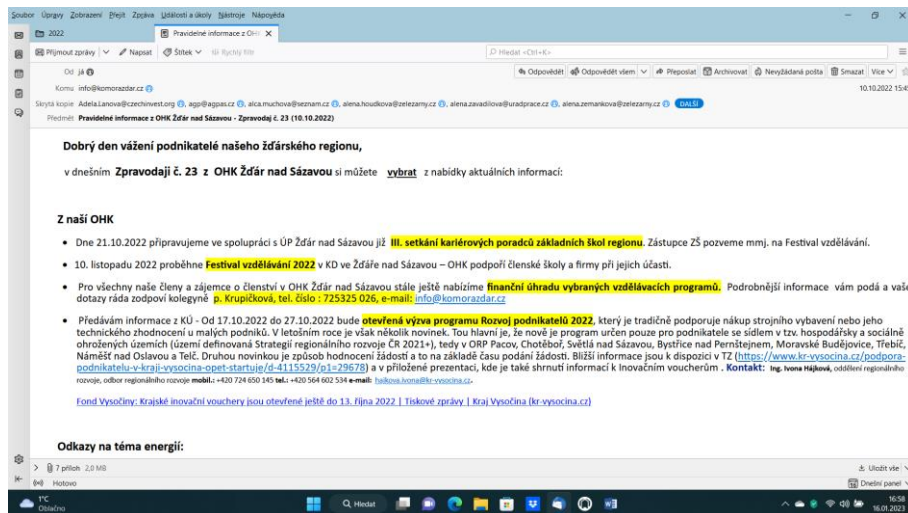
Soubor Úpravy Zobrazení Přejít Zpráva Události a úkoly Nástroje Nápověda

2022

Pravidelné informace z OH ×

Přijmout zprávy | Napsat | Štítek | Rychlý filtr

Hledat <Ctrl+K>

Od já

Odpovědět | Odpovědět všem | Přeposlat | Archivovat | Nevyžádaná pošta | Smazat | Více

10.10.2022 15:4

Komu info@komorazdar.cz

Skrytá kopie Adela.Lanova@czechinvest.org, agp@agpas.cz, alca.muchova@seznam.cz, alena.houdkova@zelezarny.cz, alena.zavadilova@uradprace.cz, alena.zemankova@zelezarny.cz DALŠÍ

Předmět Pravidelné informace z OHK Žďár nad Sázavou - Zpravodaj č. 23 (10.10.2022)

Dobrý den vážení podnikatelé našeho žďárského regionu,

v dnešním Zpravodaji č. 23 z OHK Žďár nad Sázavou si můžete vybrat z nabídky aktuálních informací:

Z naší OHK

• Dne 21.10.2022 připravujeme ve spolupráci s ÚP Žďár nad Sázavou již III. setkání kariérových poradců základních škol regionu. Zástupce ZŠ pozveme mmj. na Festival vzdělávání.

• 10. listopadu 2022 proběhne Festival vzdělávání 2022 v KD ve Žďáře nad Sázavou – OHK podpoří členské školy a firmy při jejich účasti.

• Pro všechny naše členy a zájemce o členství v OHK Žďár nad Sázavou stále ještě nabízíme finanční úhradu vybraných vzdělávacích programů. Podrobnější informace vám podá a vaše dotazy ráda zodpoví kolegyně p. Krupičková, tel. číslo : 725325 026, e-mail: info@komorazdar.cz

• Předávám informace z KÚ - Od 17.10.2022 do 27.10.2022 bude otevřená výzva programu Rozvoj podnikatelů 2022, který je tradičně podporuje nákup strojního vybavení nebo jeho technického zhodnocení u malých podniků. V letošním roce je však několik novinek. Tou hlavní je, že nově je program určen pouze pro podnikatele se sídlem v tzv. hospodářsky a sociálně ohrožených územích (území definovaná Strategií regionálního rozvoje ČR 2021+), tedy v ORP Pacov, Chotěboř, Světlá nad Sázavou, Bystřice nad Pernštejnem, Moravské Budějovice, Třebíč, Náměšť nad Oslavou a Telč. Druhou novinkou je způsob hodnocení žádostí a to na základě času podání žádosti. Bližší informace jsou k dispozici v TZ (https://www.kr-vysocina.cz/podpora-podnikatelu-v-kraji-vysocina-opet-startuje/d-4115529/p1=29678) a v přiložené prezentaci, kde je také shrnutí informací k Inovačním voucherům . Kontakt: Ing. Ivona Hájková, oddělení regionálního rozvoje, odbor regionálního rozvoje mobil.: +420 724 650 145 tel.: +420 564 602 534 e-mail: hajkova.ivona@kr-vysocina.cz.

Fond Vysočiny: Krajské inovační vouchery jsou otevřené ještě do 13. října 2022 | Tiskové zprávy | Kraj Vysočina (kr-vysocina.cz)

Odkazy na téma energií:

7 příloh 2,0 MB

Uložit vše

Hotovo

Denní panel

1°C Oblačno

Hledat

16:58 16.01.2023